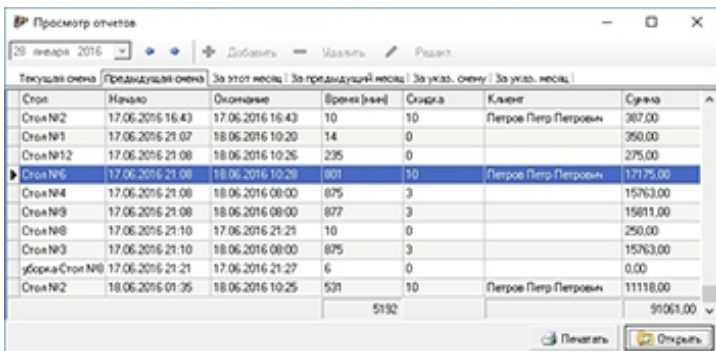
Просмотр отчетов

28 января 2016 Добавить Удалить Редакт.

Текущая смена | Предыдущая смена | За этот месяц | За предыдущий месяц | За указ. смену | За указ. месяц

| Стол | Начало | Окончание | Время (мин) | Скидка | Клиент | Сумма |
|---|---|---|---|---|---|---|
| Стол №2 | 17.06.2016 16:43 | 17.06.2016 16:43 | 10 | 10 | Петров Петр Петрович | 387,00 |
| Стол №1 | 17.06.2016 21:07 | 18.06.2016 10:20 | 14 | 0 | | 350,00 |
| Стол №12 | 17.06.2016 21:08 | 18.06.2016 10:26 | 235 | 0 | | 275,00 |
| Стол №6 | 17.06.2016 21:08 | 18.06.2016 10:28 | 801 | 10 | Петров Петр Петрович | 17175,00 |
| Стол №4 | 17.06.2016 21:08 | 18.06.2016 08:00 | 875 | 3 | | 15763,00 |
| Стол №9 | 17.06.2016 21:08 | 18.06.2016 08:00 | 877 | 3 | | 15811,00 |
| Стол №8 | 17.06.2016 21:10 | 17.06.2016 21:21 | 10 | 0 | | 250,00 |
| Стол №3 | 17.06.2016 21:10 | 18.06.2016 08:00 | 875 | 3 | | 15763,00 |
| уборка-Стол №8 | 17.06.2016 21:21 | 17.06.2016 21:27 | 6 | 0 | | 0,00 |
| Стол №2 | 18.06.2016 01:35 | 18.06.2016 10:25 | 531 | 10 | Петров Петр Петрович | 11118,00 |
| | | | 5192 | | | 91061,00 |

Печатать Открыть